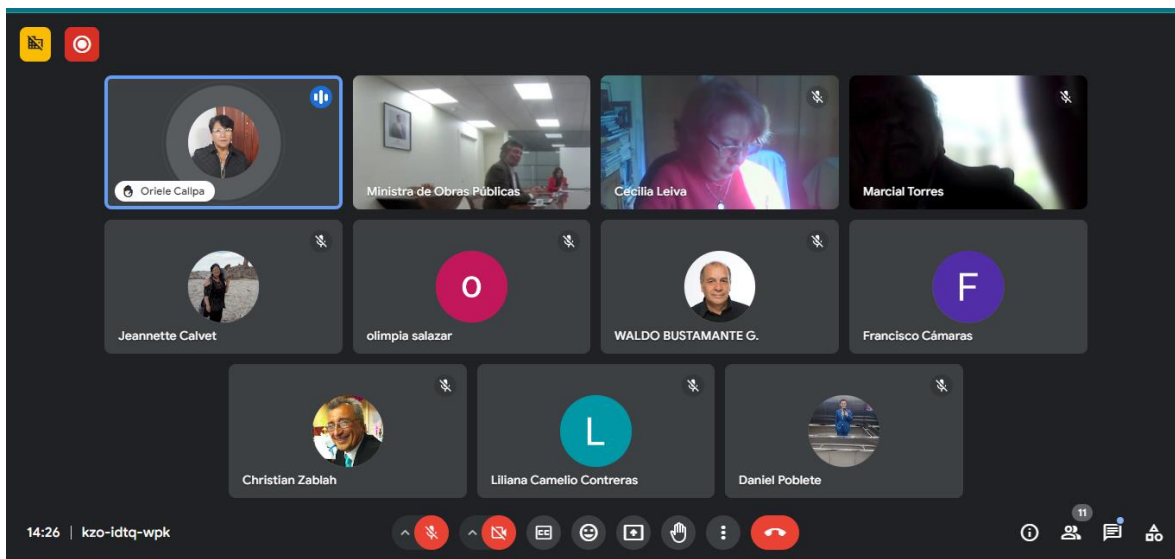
Oriele Calpa
Ministra de Obras Públicas
Cecilia Leiva
Marcial Torres
Jeannette Calvet
O
olimpia salazar
WALDO BUSTAMANTE G.
F
Francisco Cámaras
Christian Zablah
L
Liliana Camelio Contreras
Daniel Poblete
14:26 | kzo-idtq-wpk
11